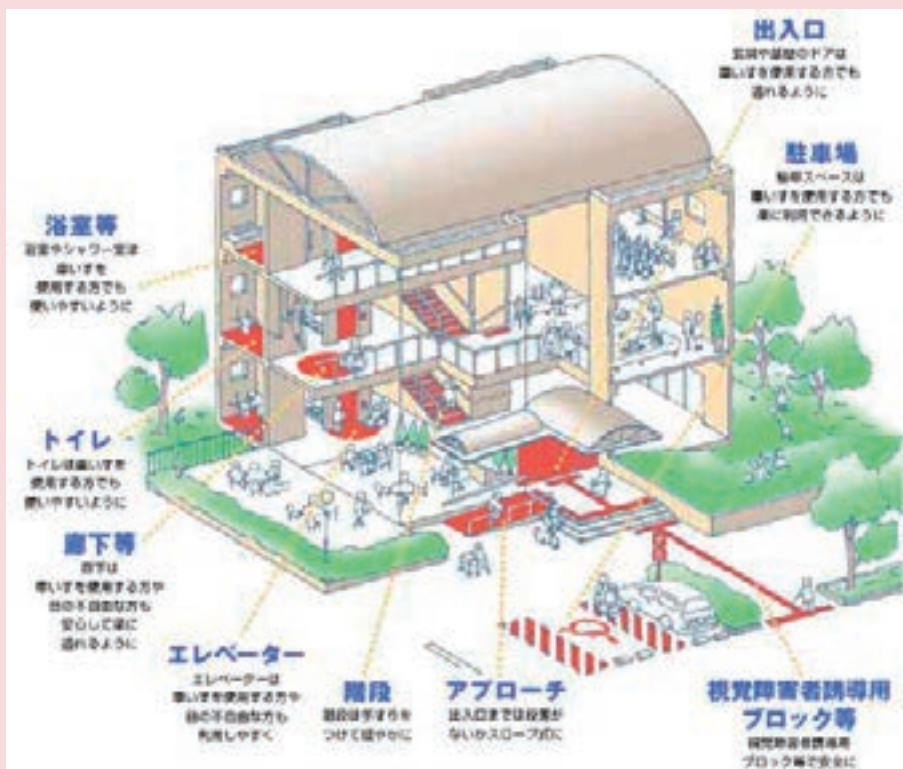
出入口
玄関や居室のドアは車いすを使用する方でも通れるように

駐車場
駐車スペースは車いすを使用する方でも楽に利用できるように

浴室等
浴室やシャワー室は車いすを使用する方でも使いやすいように

トイレ
トイレは車いすを使用する方でも使いやすいように

廊下等
廊下は車いすを使用する方や目の不自由な方も安心して楽に通れるように

エレベーター
エレベーターは車いすを使用する方や目の不自由な方も利用しやすく

階段
階段は手すりをつけて緩やかに

アプローチ
出入口までは段差がないかスロープ式に

視覚障害者誘導用ブロック等
視覚障害者誘導用ブロック等で安全に